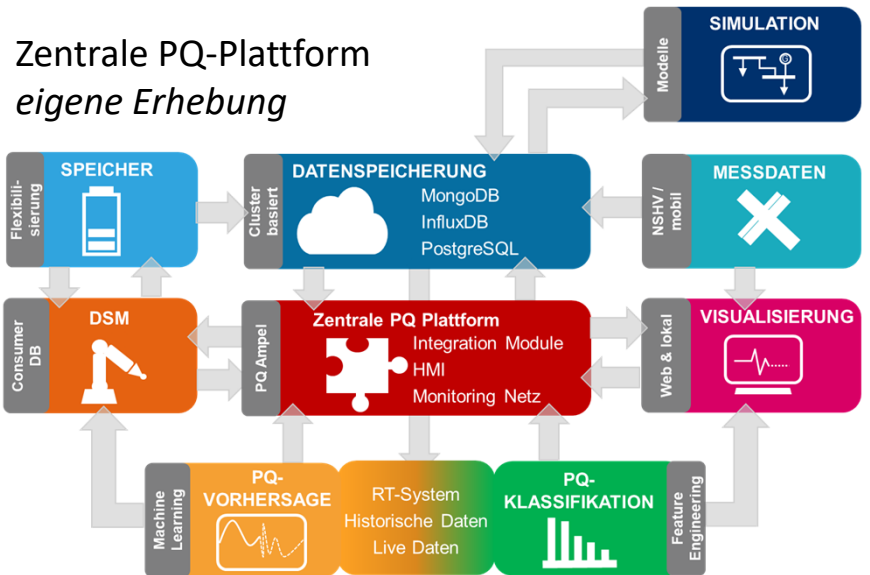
Zentrale PQ-Plattform
*eigene Erhebung*

Modelle
SIMULATION

Flexibilisierung
SPEICHER

Cluster basiert
DATENSPEICHERUNG
MongoDB
InfluxDB
PostgreSQL

NSHV / mobil
MESSDATEN

Consumer DB
DSM

PQ Ampel
Zentrale PQ Plattform
Integration Module
HMI
Monitoring Netz

Web & lokal
VISUALISIERUNG

Machine Learning
PQ-VORHERSAGE

RT-System
Historische Daten
Live Daten

PQ-KLASSIFIKATION
Feature Engineering